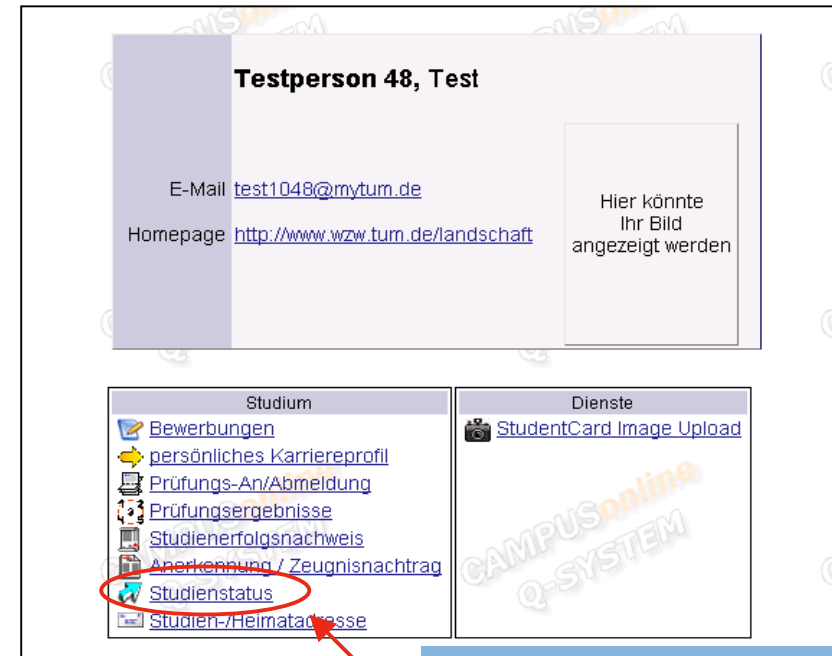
**Testperson 48,** Test

E-Mail test1048@mytum.de

Homepage http://www.wzw.tum.de/landschaft

Hier könnte Ihr Bild angezeigt werden

| Studium | Dienste |
|---|---|
| Bewerbungen | StudentCard Image Upload |
| persönliches Karriereprofil | |
| Prüfungs-An/Abmeldung | |
| Prüfungsergebnisse | |
| Studienerfolgsnachweis | |
| Anerkennung / Zeugnisnachtrag | |
| Studienstatus | |
| Studien-/Heimatadresse | |

CAMPUSonline Q-SYSTEM